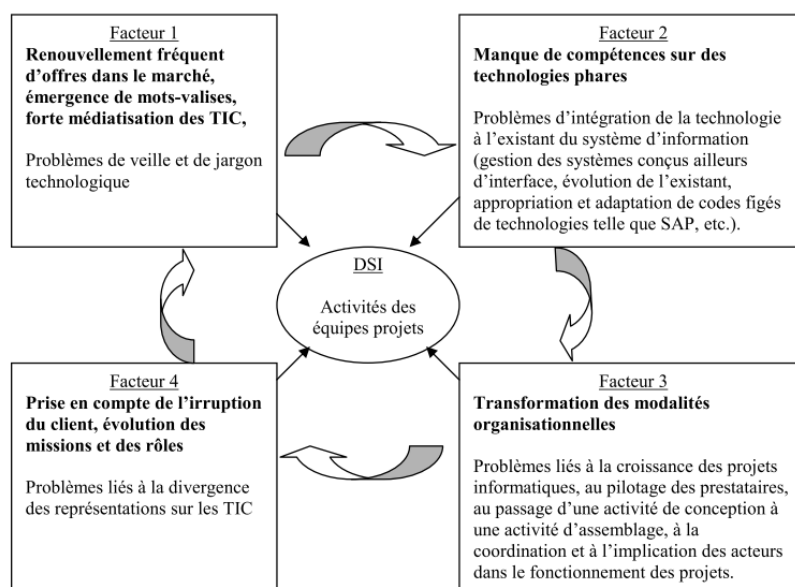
Facteur 1
**Renouvellement fréquent d'offres dans le marché, émergence de mots-valises, forte médiatisation des TIC,**

Problèmes de veille et de jargon technologique

Facteur 2
**Manque de compétences sur des technologies phares**

Problèmes d'intégration de la technologie à l'existant du système d'information (gestion des systèmes conçus ailleurs d'interface, évolution de l'existant, appropriation et adaptation de codes figés de technologies telle que SAP, etc.).

DSI

Activités des équipes projets

Facteur 4
**Prise en compte de l'irruption du client, évolution des missions et des rôles**

Problèmes liés à la divergence des représentations sur les TIC

Facteur 3
**Transformation des modalités organisationnelles**

Problèmes liés à la croissance des projets informatiques, au pilotage des prestataires, au passage d'une activité de conception à une activité d'assemblage, à la coordination et à l'implication des acteurs dans le fonctionnement des projets.